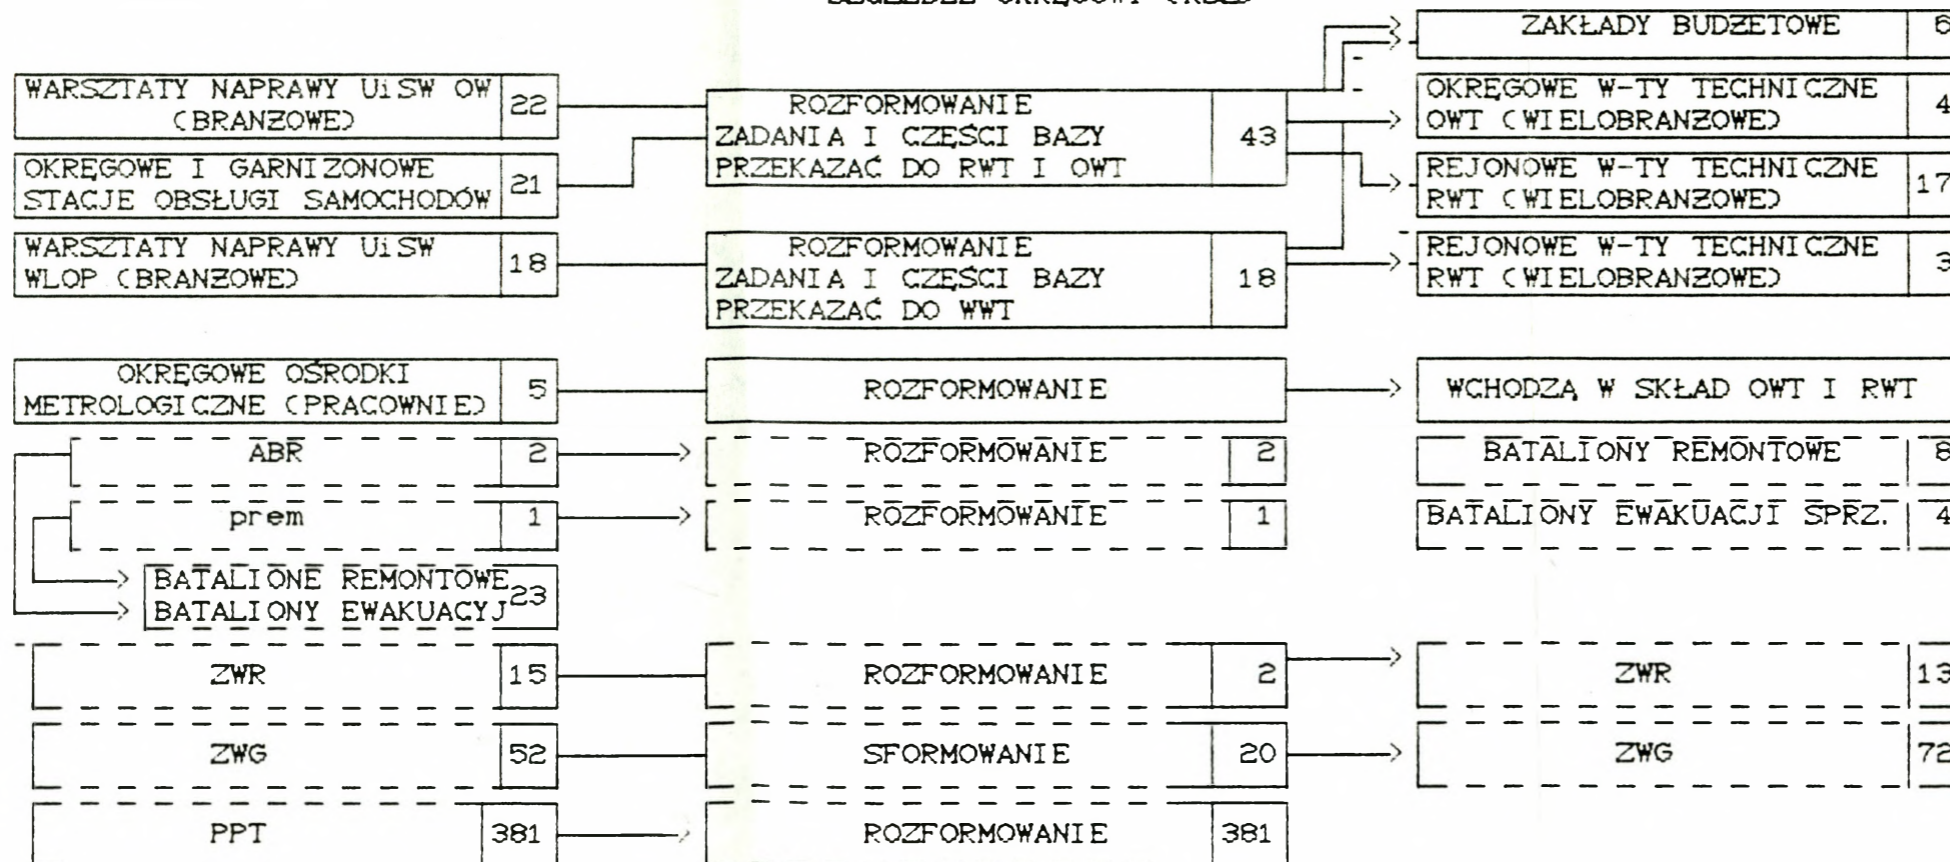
WARSZTATY NAPRAWY UiSW OW (BRANŻOWE) 22

OKRĘGOWE I GARNIZONOWE STACJE OBSŁUGI SAMOCHODÓW 21

WARSZTATY NAPRAWY UiSW WLOP (BRANŻOWE) 18

OKRĘGOWE OŚRODKI METROLOGICZNE (PRACOWNIE) 5

ABR 2

prem 1

BATALIONE REMONTOWE BATALIONY EWAKUACYJ 23

ZWR 15

ZWG 52

PPT 381

ROZFORMOWANIE ZADANIA I CZĘŚCI BAZY PRZEKAZAĆ DO RWT I OWT 43

ROZFORMOWANIE ZADANIA I CZĘŚCI BAZY PRZEKAZAĆ DO WWT 18

ROZFORMOWANIE

ROZFORMOWANIE 2

ROZFORMOWANIE 1

ROZFORMOWANIE 2

SFORMOWANIE 20

ROZFORMOWANIE 381

ZAKŁADY BUDŻETOWE 6

OKRĘGOWE W-TY TECHNICZNE OWT (WIELOBRANŻOWE) 4

REJONOWE W-TY TECHNICZNE RWT (WIELOBRANŻOWE) 17

REJONOWE W-TY TECHNICZNE RWT (WIELOBRANŻOWE) 3

WCHODZĄ W SKŁAD OWT I RWT

BATALIONY REMONTOWE 8

BATALIONY EWAKUACJI SPRZ. 4

ZWR 13

ZWG 72